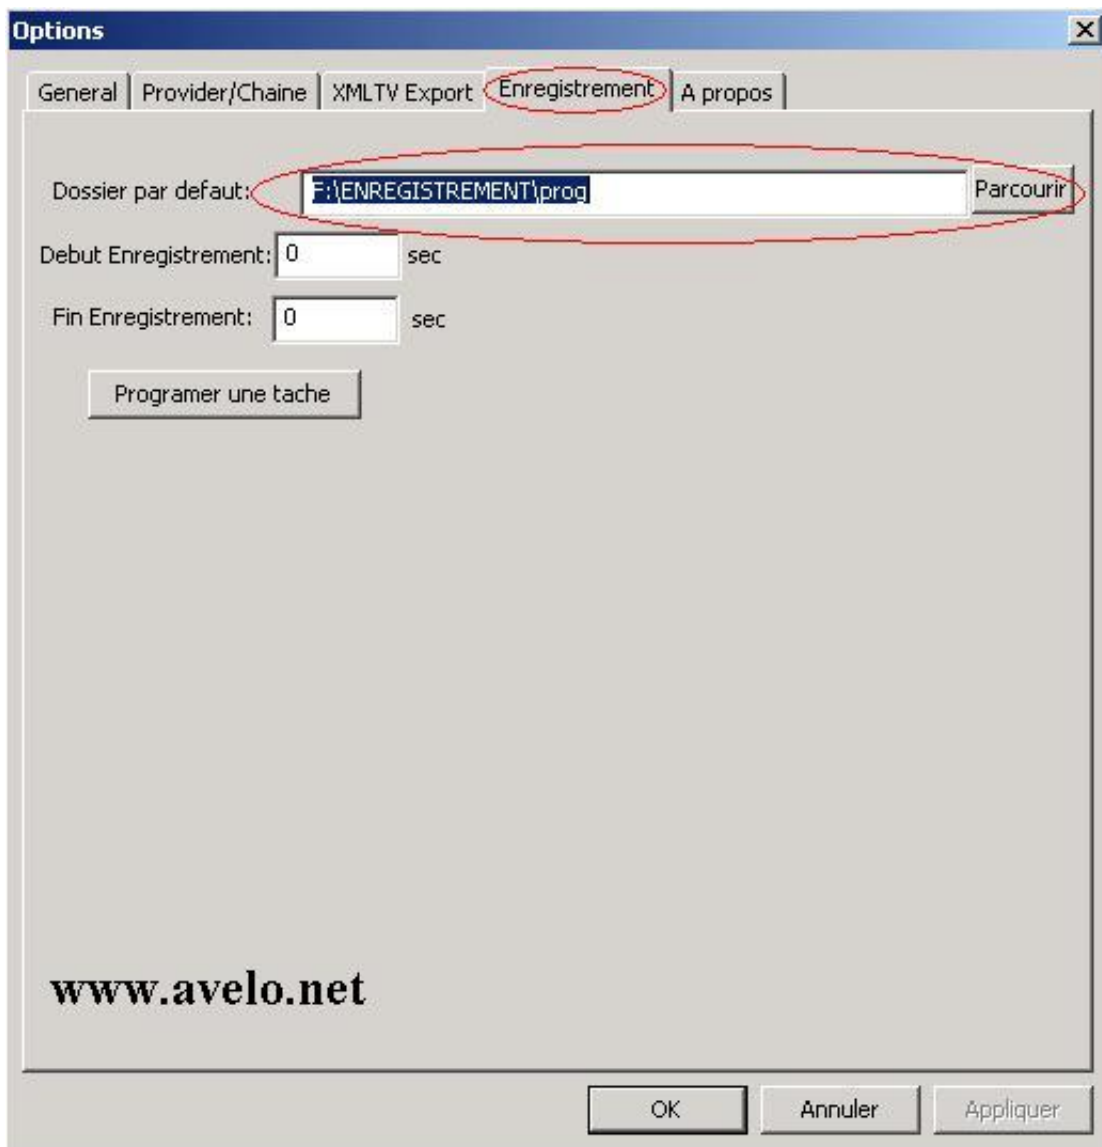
Options

General | Provider/Chaine | XMLTV Export | Enregistrement | A propos

Dossier par defaut: F:\ENREGISTREMENT\prog Parcourir

Debut Enregistrement: 0 sec

Fin Enregistrement: 0 sec

Programer une tache

www.avelo.net

OK Annuler Appliquer